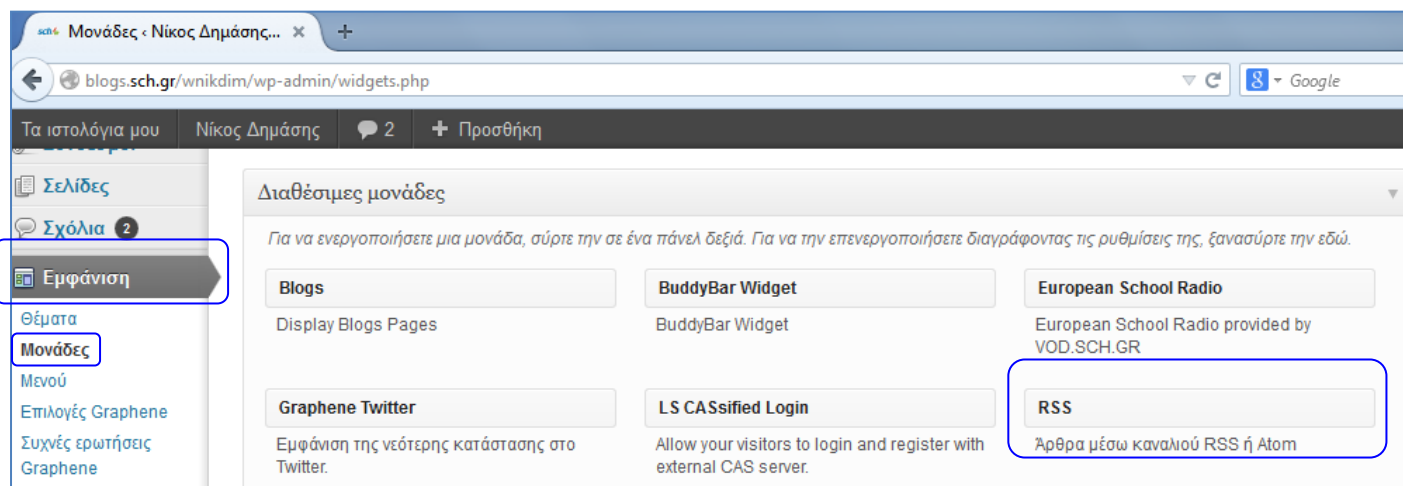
sch Μονάδες ‹ Νίκος Δημάσης... ×  +

blogs.sch.gr/wnikdim/wp-admin/widgets.php

Google

Τα ιστολόγια μου   Νίκος Δημάσης   2   + Προσθήκη

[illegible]

Σελίδες

Σχόλια 2

Εμφάνιση

Θέματα

Μονάδες

Μενού

Επιλογές Graphene

Συχνές ερωτήσεις Graphene

Διαθέσιμες μονάδες

Για να ενεργοποιήσετε μια μονάδα, σύρτε την σε ένα πάνελ δεξιά. Για να την επενεργοποιήσετε διαγράφοντας τις ρυθμίσεις της, ξανασύρτε την εδώ.

Blogs
Display Blogs Pages

BuddyBar Widget
BuddyBar Widget

European School Radio
European School Radio provided by VOD.SCH.GR

Graphene Twitter
Εμφάνιση της νεότερης κατάστασης στο Twitter.

LS CASsified Login
Allow your visitors to login and register with external CAS server.

RSS
Άρθρα μέσω καναλιού RSS ή Atom